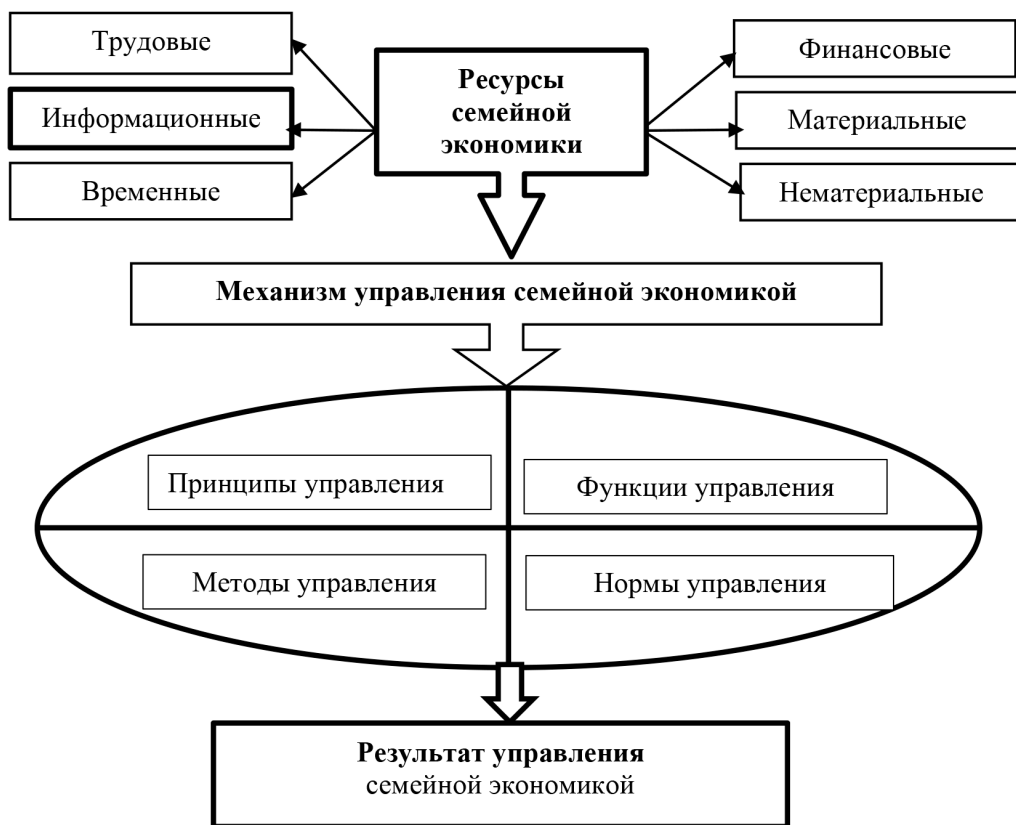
Трудовые

Ресурсы семейной экономики

Финансовые

Информационные

Материальные

Временные

Нематериальные

Механизм управления семейной экономикой

Принципы управления

Функции управления

Методы управления

Нормы управления

Результат управления семейной экономикой